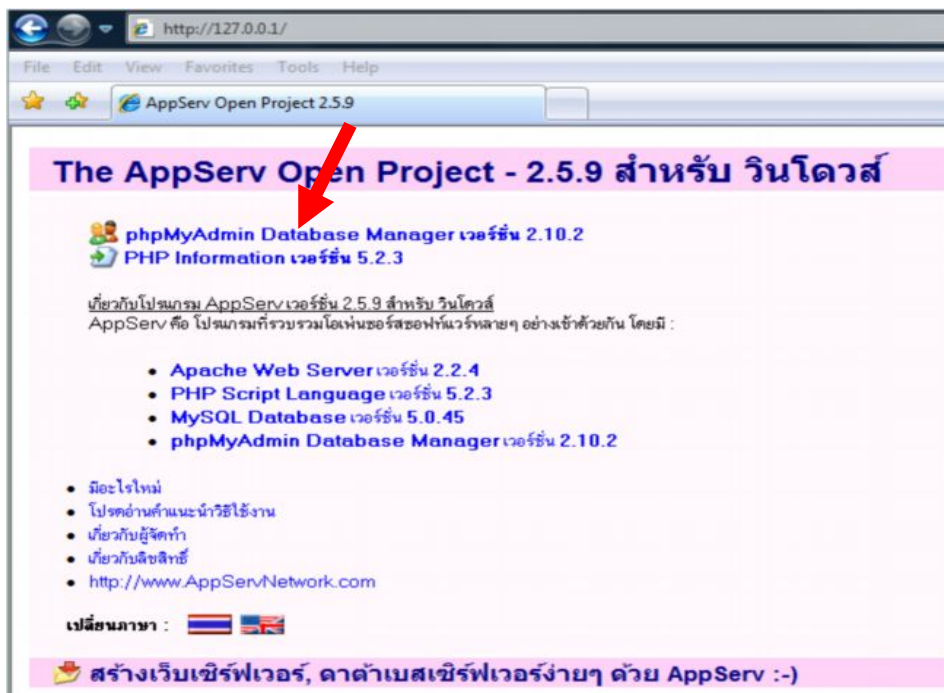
http://127.0.0.1/

File Edit View Favorites Tools Help

AppServ Open Project 2.5.9

The AppServ Open Project - 2.5.9 สำหรับ วินโดวส์

phpMyAdmin Database Manager เวอร์ชั่น 2.10.2
PHP Information เวอร์ชั่น 5.2.3

เกี่ยวกับโปรแกรม AppServ เวอร์ชั่น 2.5.9 สำหรับ วินโดวส์
AppServ คือ โปรแกรมที่รวบรวมโอเพ่นซอร์สซอฟท์แวร์หลายๆ อย่างเข้าด้วยกัน โดยมี :

- Apache Web Server เวอร์ชั่น 2.2.4
- PHP Script Language เวอร์ชั่น 5.2.3
- MySQL Database เวอร์ชั่น 5.0.45
- phpMyAdmin Database Manager เวอร์ชั่น 2.10.2

- มีอะไรใหม่
- โปรดอ่านคำแนะนำวิธีใช้งาน
- เกี่ยวกับผู้จัดทำ
- เกี่ยวกับลิขสิทธิ์
- http://www.AppServNetwork.com

เปลี่ยนภาษา :

สร้างเว็บเซิร์ฟเวอร์, ดาต้าเบสเซิร์ฟเวอร์ง่ายๆ ด้วย AppServ :-)